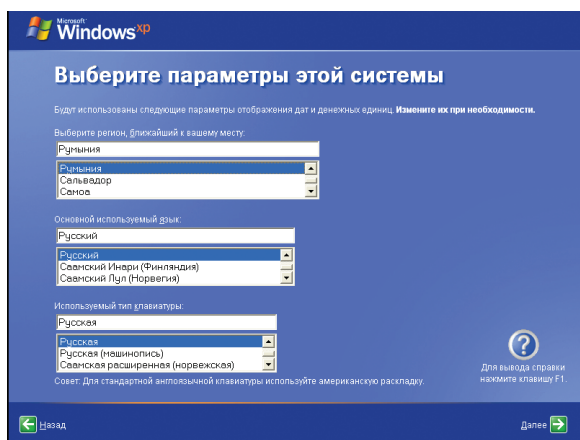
Microsoft Windows xp

Выберите параметры этой системы

Будут использованы следующие параметры отображения дат и денежных единиц. Измените их при необходимости.

Выберите регион, ближайший к вашему месту:

Румыния

Румыния
Сальвадор
Самоа

Основной используемый язык:

Русский

Русский
Саамский Инари (Финляндия)
Саамский Луле (Норвегия)

Используемый тип клавиатуры:

Русская

Русская
Русская (машинопись)
Саамская расширенная (норвежская)

Совет: Для стандартной англоязычной клавиатуры используйте американскую раскладку.

Для вывода справки нажмите клавишу F1.

Назад

Далее